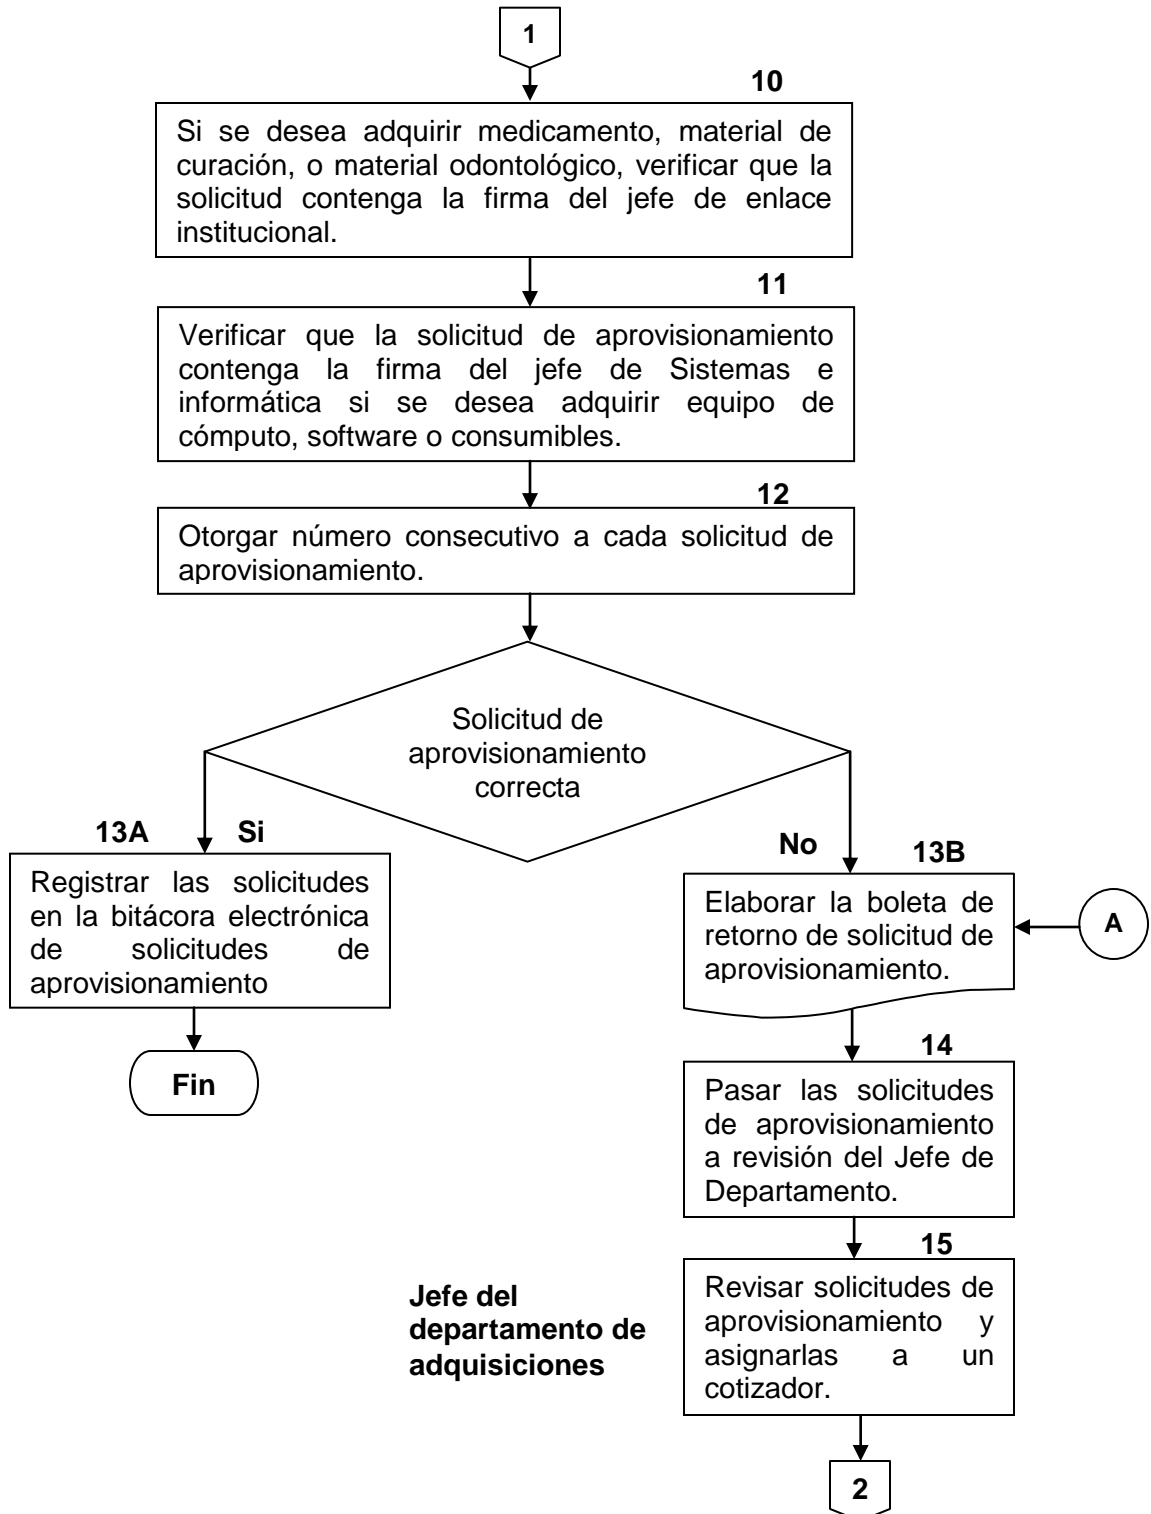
1

10

Si se desea adquirir medicamento, material de curación, o material odontológico, verificar que la solicitud contenga la firma del jefe de enlace institucional.

11

Verificar que la solicitud de aprovisionamiento contenga la firma del jefe de Sistemas e informática si se desea adquirir equipo de cómputo, software o consumibles.

12

Otorgar número consecutivo a cada solicitud de aprovisionamiento.

Solicitud de aprovisionamiento correcta

13A Si

Registrar las solicitudes en la bitácora electrónica de solicitudes de aprovisionamiento

Fin

No 13B

Elaborar la boleta de retorno de solicitud de aprovisionamiento.

A

14

Pasar las solicitudes de aprovisionamiento a revisión del Jefe de Departamento.

15

Jefe del departamento de adquisiciones

Revisar solicitudes de aprovisionamiento y asignarlas a un cotizador.

2